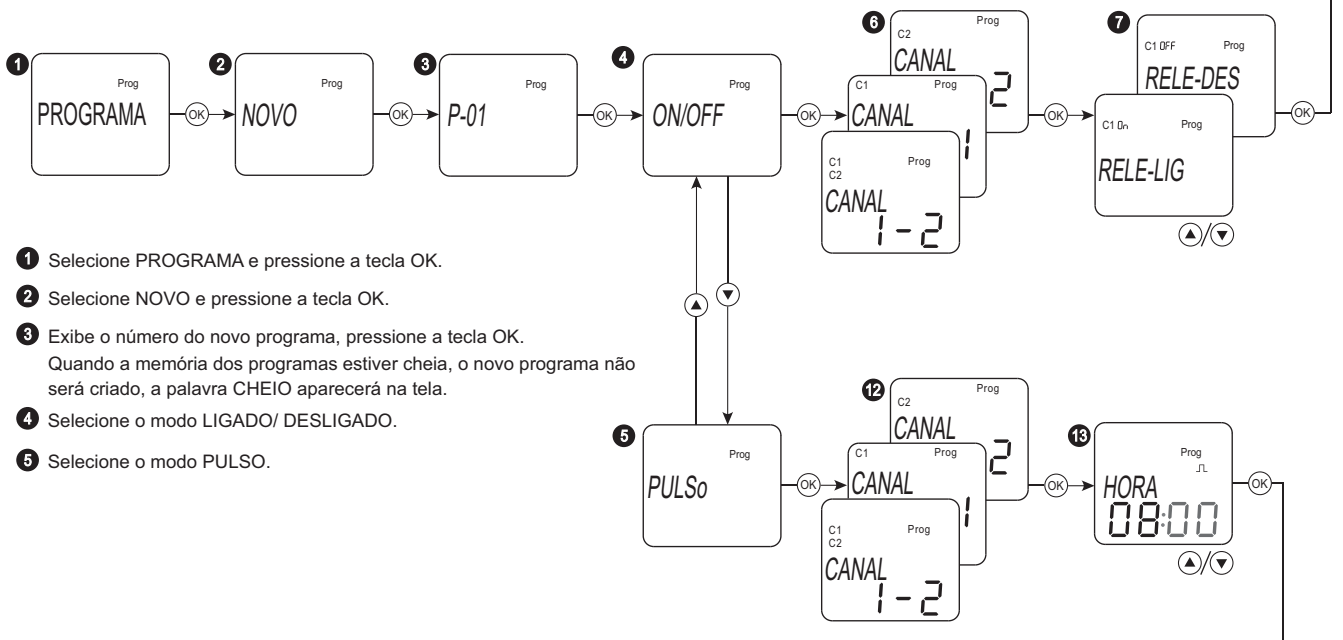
1 Prog PROGRAMA OK 2 Prog NOVO OK 3 Prog P-01 OK 4 Prog ON/OFF OK

6 C2 Prog CANAL 2
C1 Prog CANAL 1
C1 C2 Prog CANAL 1-2
OK

7 C1 OFF Prog RELE-DES
C1 On Prog RELE-LIG
OK

1 Selecione PROGRAMA e pressione a tecla OK.

2 Selecione NOVO e pressione a tecla OK.

3 Exibe o número do novo programa, pressione a tecla OK. Quando a memória dos programas estiver cheia, o novo programa não será criado, a palavra CHEIO aparecerá na tela.

4 Selecione o modo LIGADO/ DESLIGADO.

5 Selecione o modo PULSO.

5 Prog PULSo OK

12 C2 Prog CANAL 2
C1 Prog CANAL 1
C1 C2 Prog CANAL 1-2
OK

13 Prog HORA 08:00
OK